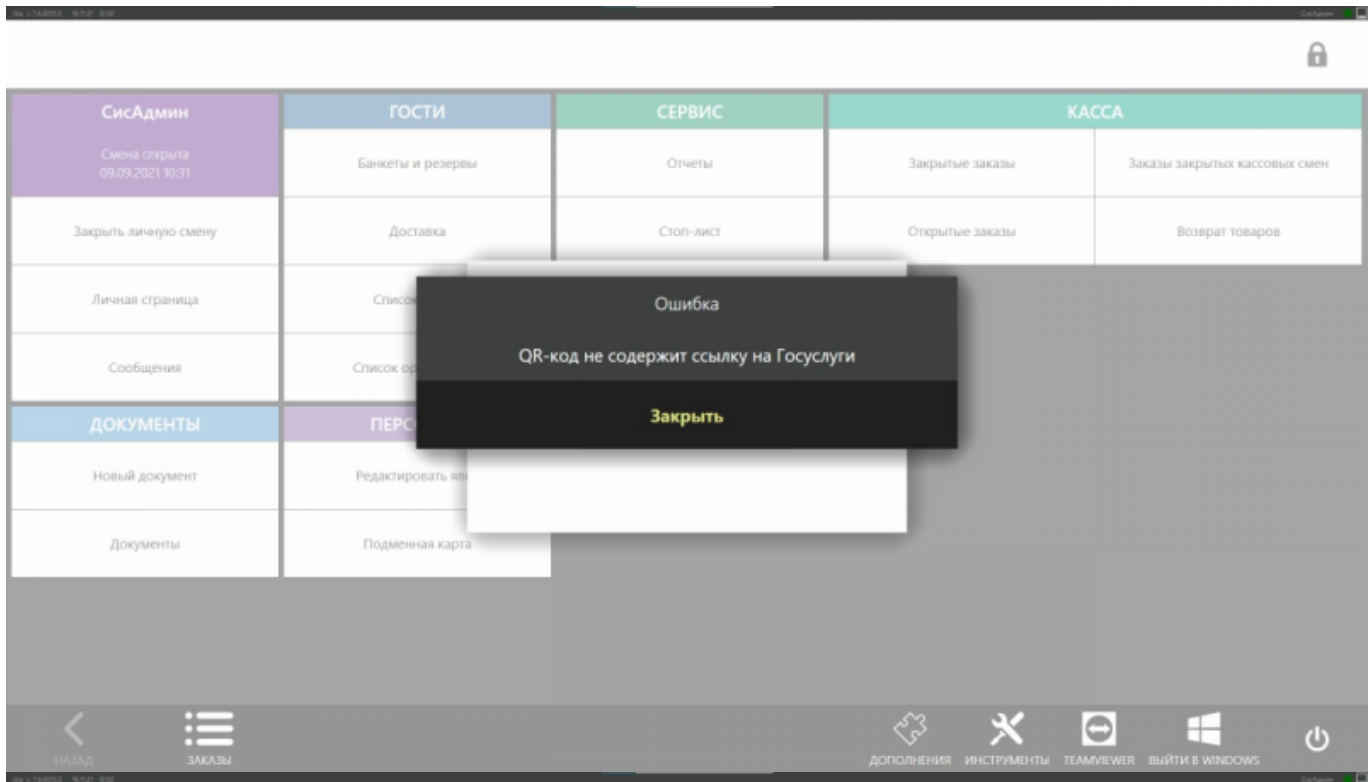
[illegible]

СисАдмин

Смена открыта
09.09.2021 10:31

Закрыть личную смену

Личная страница

Сообщения

ГОСТИ

Банкеты и резервы

Доставка

Списо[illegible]

Список о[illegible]

СЕРВИС

Отчеты

Стоп-лист

КАССА

Закрытые заказы

Заказы закрытых кассовых смен

Открытые заказы

Возврат товаров

Ошибка

QR-код не содержит ссылку на Госуслуги

Закрыть

ДОКУМЕНТЫ

Новый документ

Документы

ПЕРС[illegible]

Редактировать яв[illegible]

Подменная карта

НАЗАД

ЗАКАЗЫ

ДОПОЛНЕНИЯ

ИНСТРУМЕНТЫ

TEAMVIEWER

ВЫЙТИ В WINDOWS